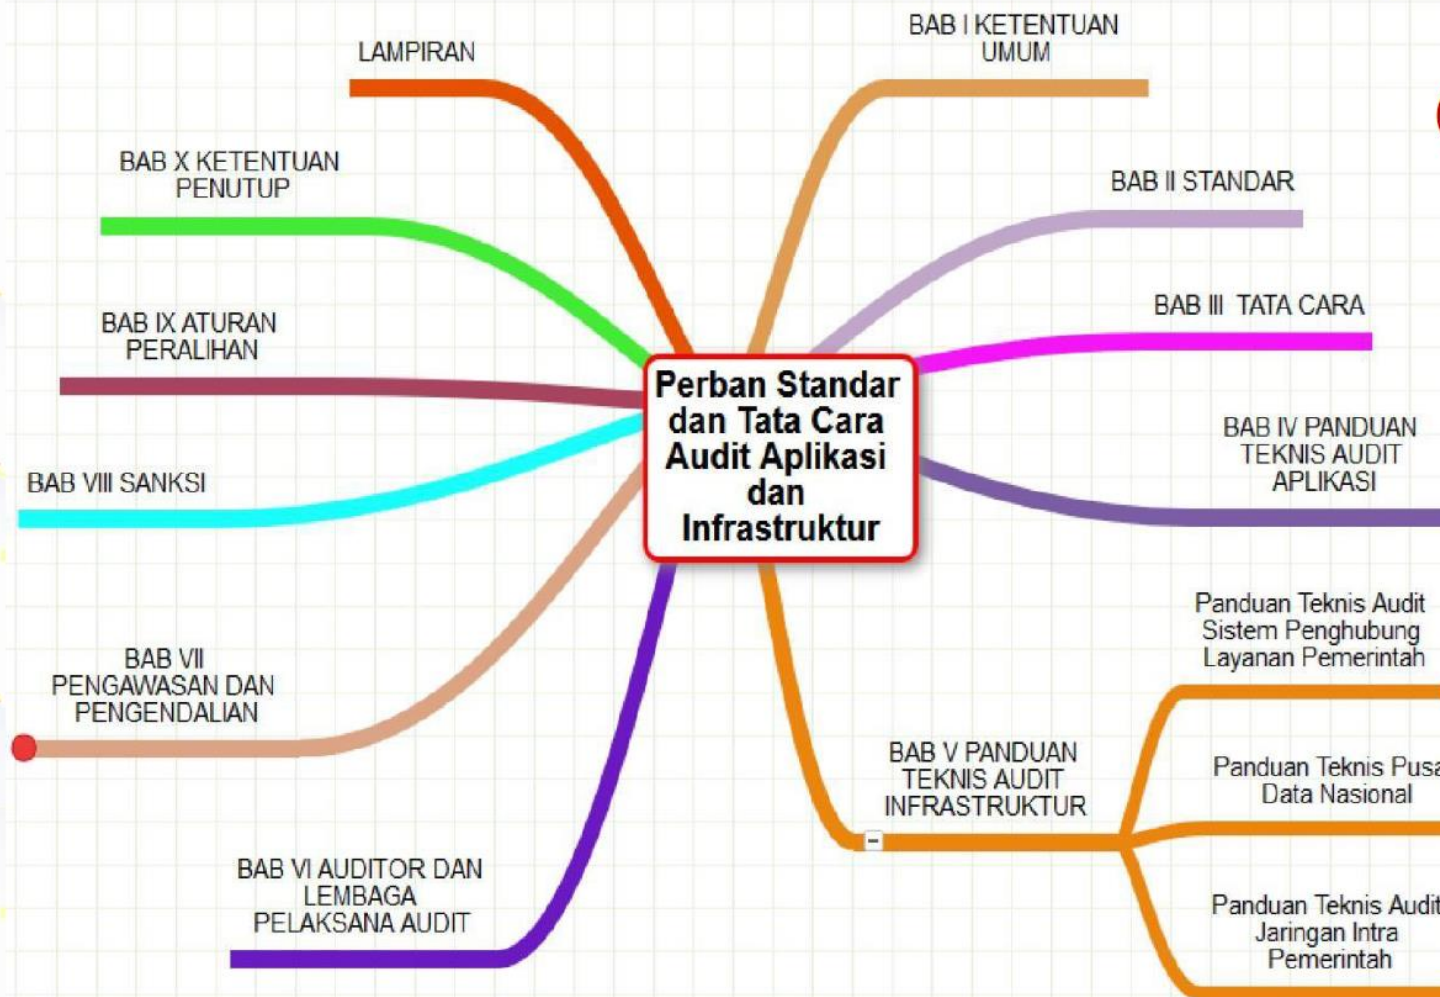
Perban Standar dan Tata Cara Audit Aplikasi dan Infrastruktur

BAB I KETENTUAN UMUM

BAB II STANDAR

BAB III TATA CARA

BAB IV PANDUAN TEKNIS AUDIT APLIKASI

BAB V PANDUAN TEKNIS AUDIT INFRASTRUKTUR

Panduan Teknis Audit Sistem Penghubung Layanan Pemerintah

Panduan Teknis Pusa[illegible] Data Nasional

Panduan Teknis Audit Jaringan Intra Pemerintah

BAB VI AUDITOR DAN LEMBAGA PELAKSANA AUDIT

BAB VII PENGAWASAN DAN PENGENDALIAN

BAB VIII SANKSI

BAB IX ATURAN PERALIHAN

BAB X KETENTUAN PENUTUP

LAMPIRAN